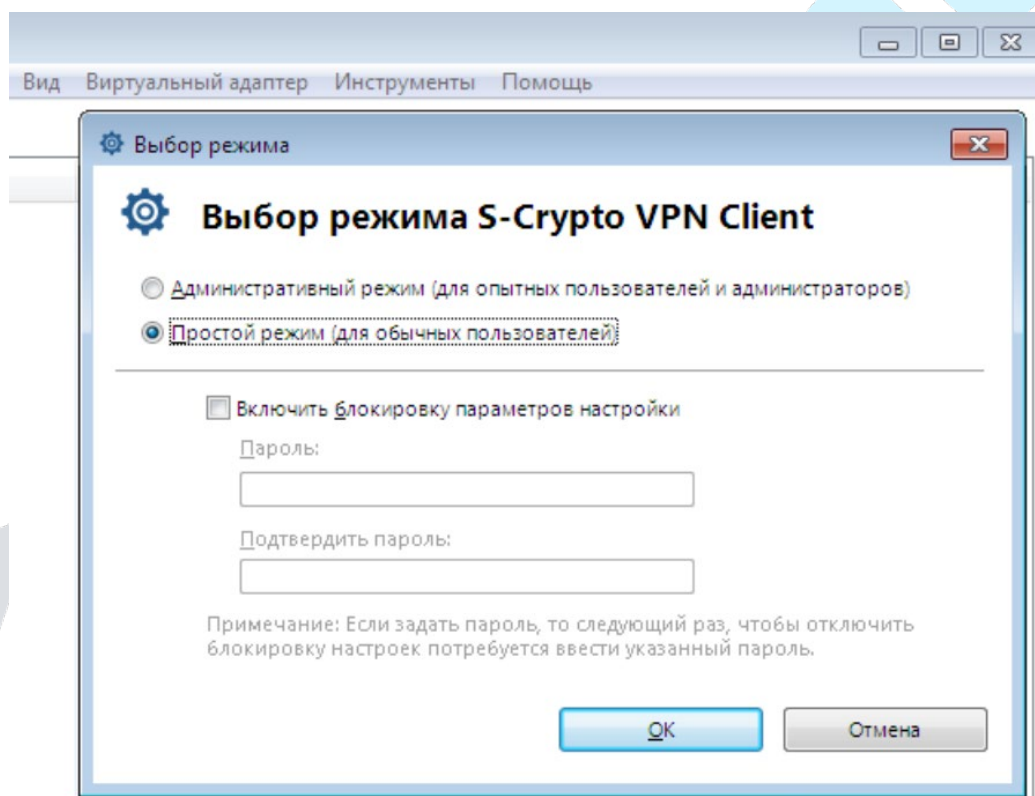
Вид Виртуальный адаптер Инструменты Помощь

Выбор режима

Выбор режима S-Crypto VPN Client

Административный режим (для опытных пользователей и администраторов)

Простой режим (для обычных пользователей)

Включить блокировку параметров настройки

Пароль:

Подтвердить пароль:

Примечание: Если задать пароль, то следующий раз, чтобы отключить блокировку настроек потребуется ввести указанный пароль.

OK

Отмена